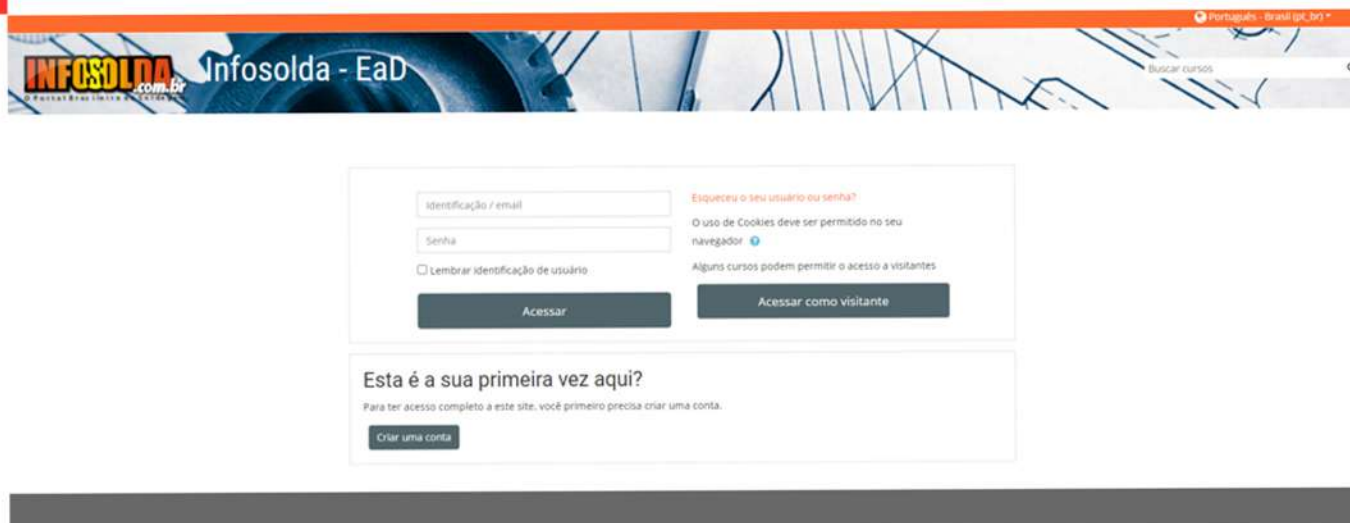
Português - Brasil (pt_br)

INFOSOLDA .com.br
O Portal Brasileiro da Soldagem

Infosolda - EaD

Buscar cursos

Identificação / email

Senha

Lembrar identificação de usuário

Acessar

Esqueceu o seu usuário ou senha?

O uso de Cookies deve ser permitido no seu navegador

Alguns cursos podem permitir o acesso a visitantes

Acessar como visitante

Esta é a sua primeira vez aqui?

Para ter acesso completo a este site, você primeiro precisa criar uma conta.

Criar uma conta